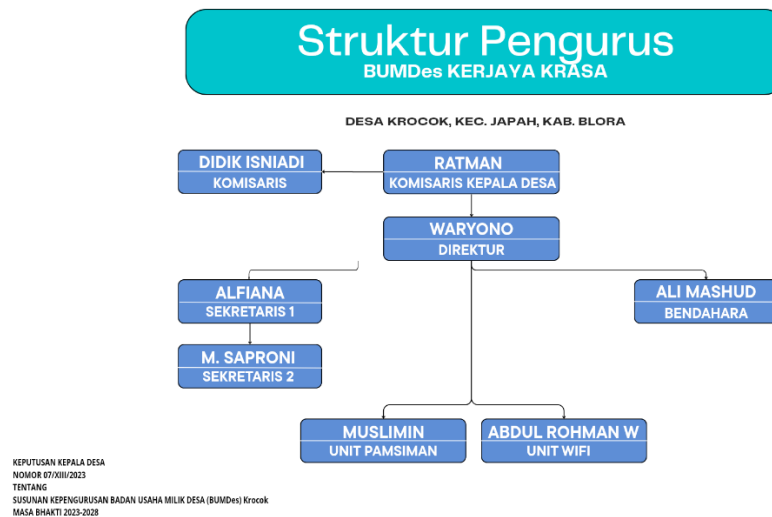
Struktur Pengurus
BUMDes KERJAYA KRASA

DESA KROCOK, KEC. JAPAH, KAB. BLORA

DIDIK ISNIADI
KOMISARIS

RATMAN
KOMISARIS KEPALA DESA

WARYONO
DIREKTUR

ALFIANA
SEKRETARIS 1

ALI MASHUD
BENDAHARA

M. SAPRONI
SEKRETARIS 2

MUSLIMIN
UNIT PAMSIMAN

ABDUL ROHMAN W
UNIT WIFI

KEPUTUSAN KEPALA DESA
NOMOR 07/XIII/2023
TENTANG
SUSUNAN KEPENGURUSAN BADAN USAHA MILIK DESA (BUMDes) Krocok
MASA BHAKTI 2023-2028